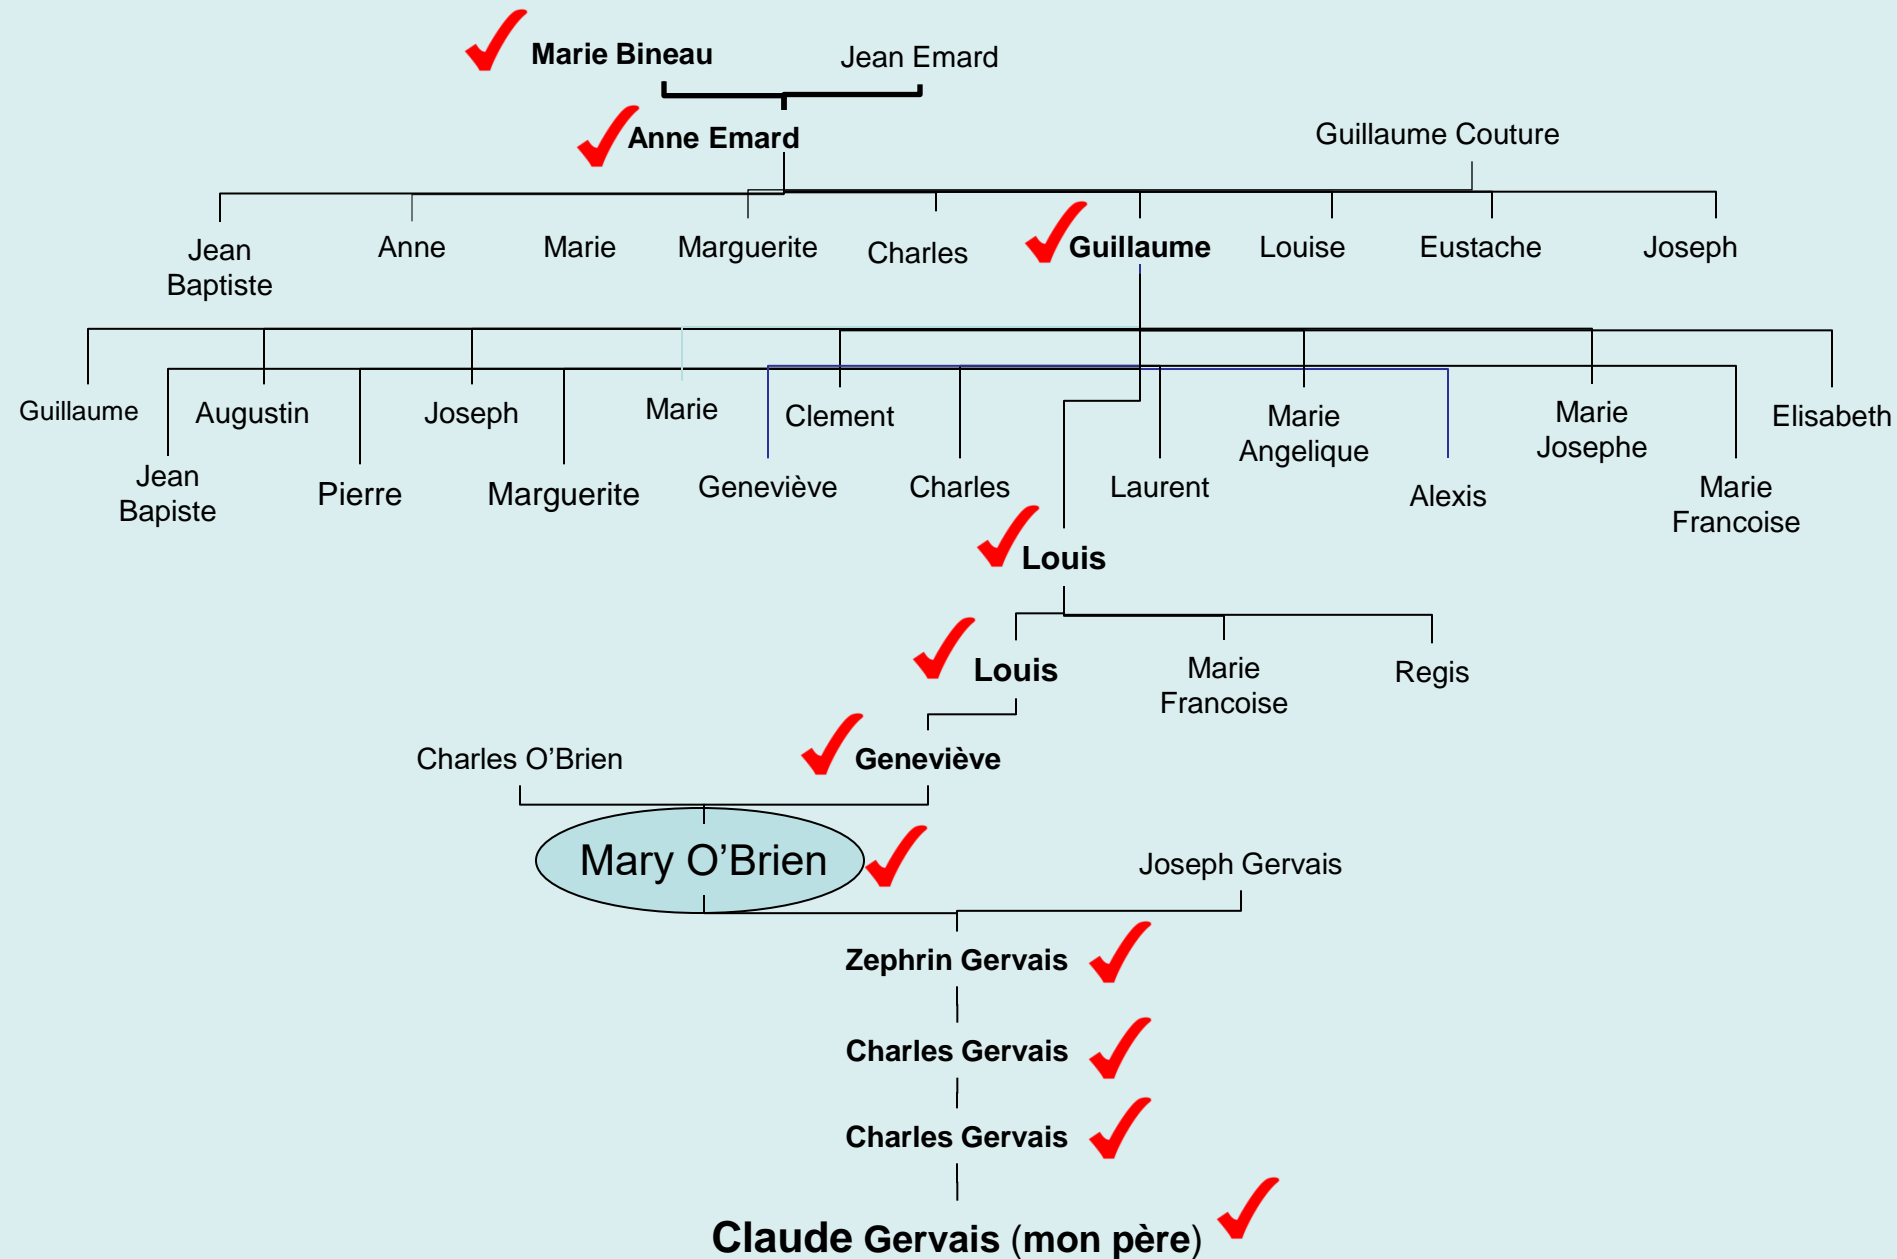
Marie Bineau
Jean Emard

Anne Emard
Guillaume Couture

Jean Baptiste
Anne
Marie
Marguerite
Charles
Guillaume
Louise
Eustache
Joseph

Guillaume
Augustin
Joseph
Marie
Clement
Marie Angelique
Marie Josephe
Elisabeth
Jean Bapiste
Pierre
Marguerite
Geneviève
Charles
Laurent
Alexis
Marie Francoise

Louis

Louis
Marie Francoise
Regis

Charles O'Brien
Geneviève

Mary O'Brien
Joseph Gervais

Zephrin Gervais

Charles Gervais

Charles Gervais

Claude Gervais (mon père)